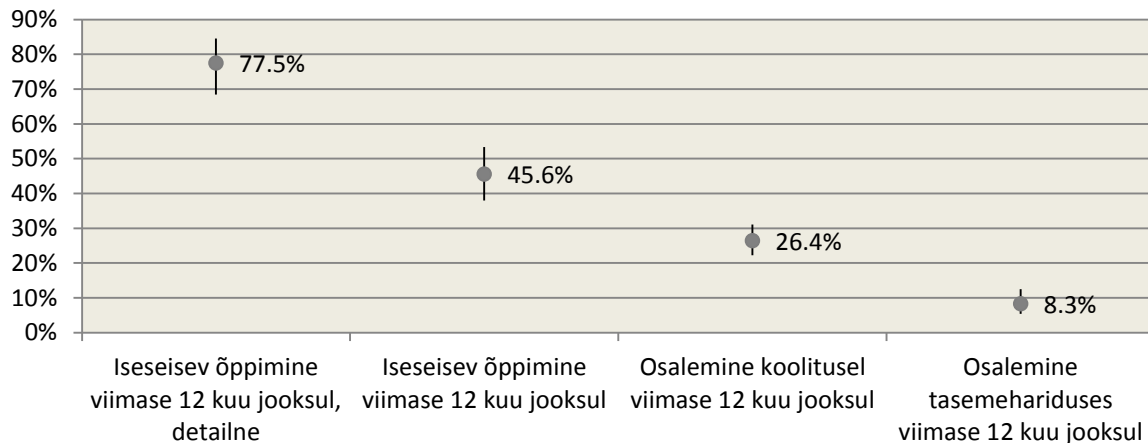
90%
80%
70%
60%
50%
40%
30%
20%
10%
0%

77.5%
45.6%
26.4%
8.3%

Iseseisev õppimine viimase 12 kuu jooksul, detailne
Iseseisev õppimine viimase 12 kuu jooksul
Osalemine koolitusel viimase 12 kuu jooksul
Osalemine tasemehariduses viimase 12 kuu jooksul